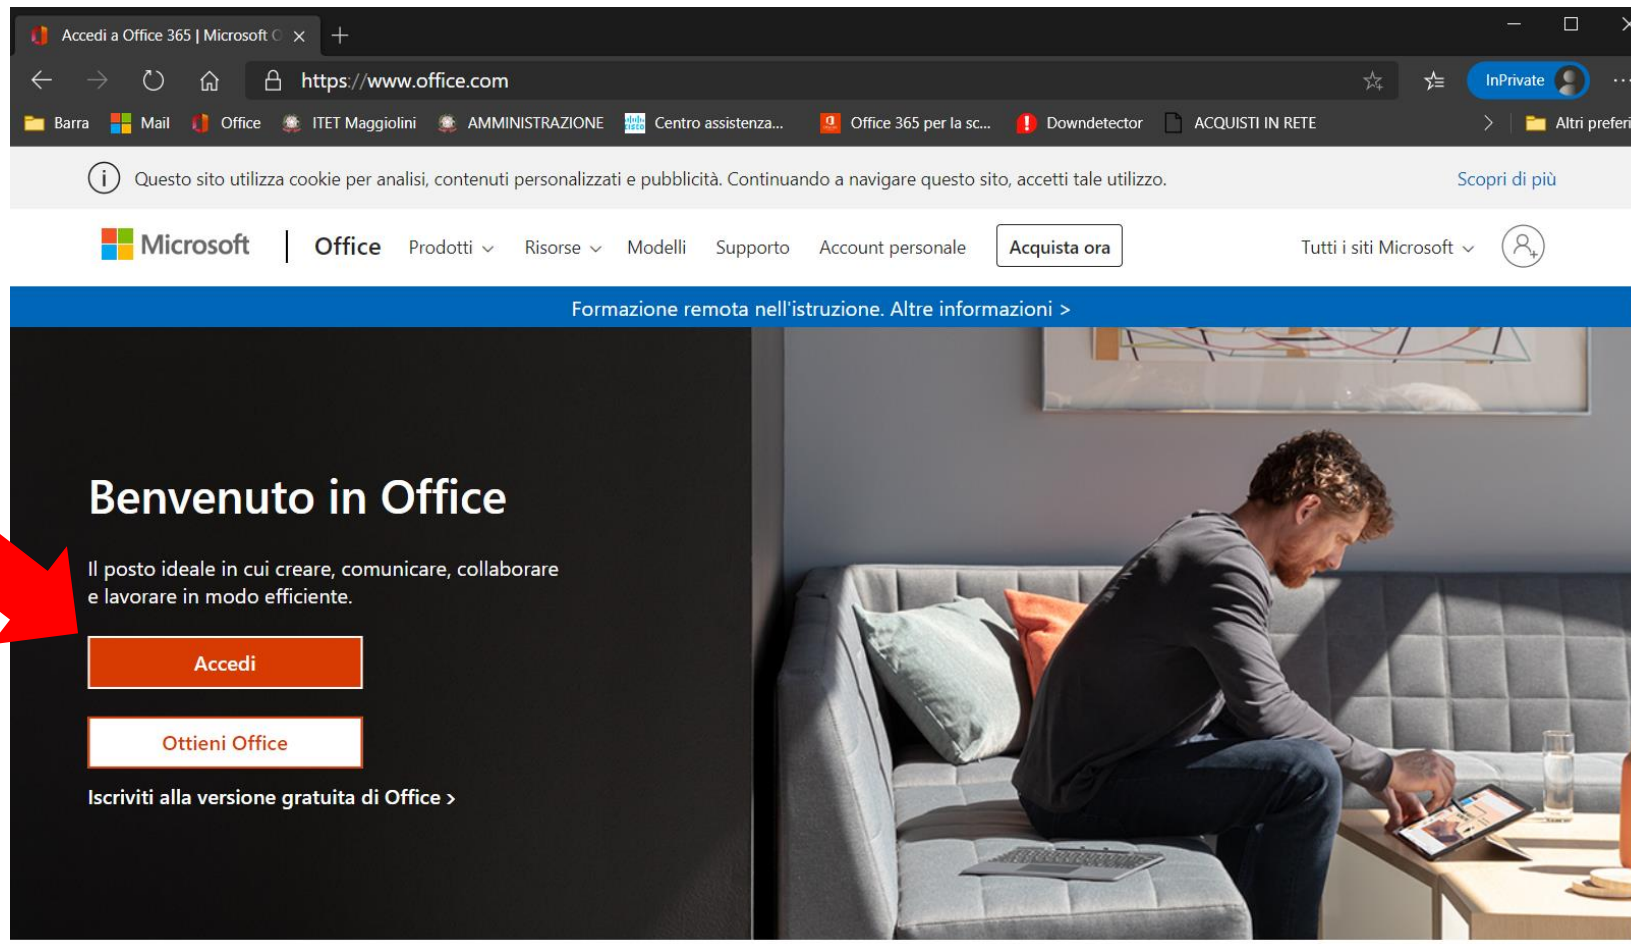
Accedi a Office 365 | Microsoft O

https://www.office.com

InPrivate

Barra Mail Office ITET Maggiolini AMMINISTRAZIONE Centro assistenza... Office 365 per la sc... Downdetector ACQUISTI IN RETE Altri preferi

Questo sito utilizza cookie per analisi, contenuti personalizzati e pubblicità. Continuando a navigare questo sito, accetti tale utilizzo.

Scopri di più

Microsoft | Office Prodotti Risorse Modelli Supporto Account personale Acquista ora Tutti i siti Microsoft

Formazione remota nell'istruzione. Altre informazioni >

Benvenuto in Office

Il posto ideale in cui creare, comunicare, collaborare e lavorare in modo efficiente.

Accedi

Ottieni Office

Iscriviti alla versione gratuita di Office >